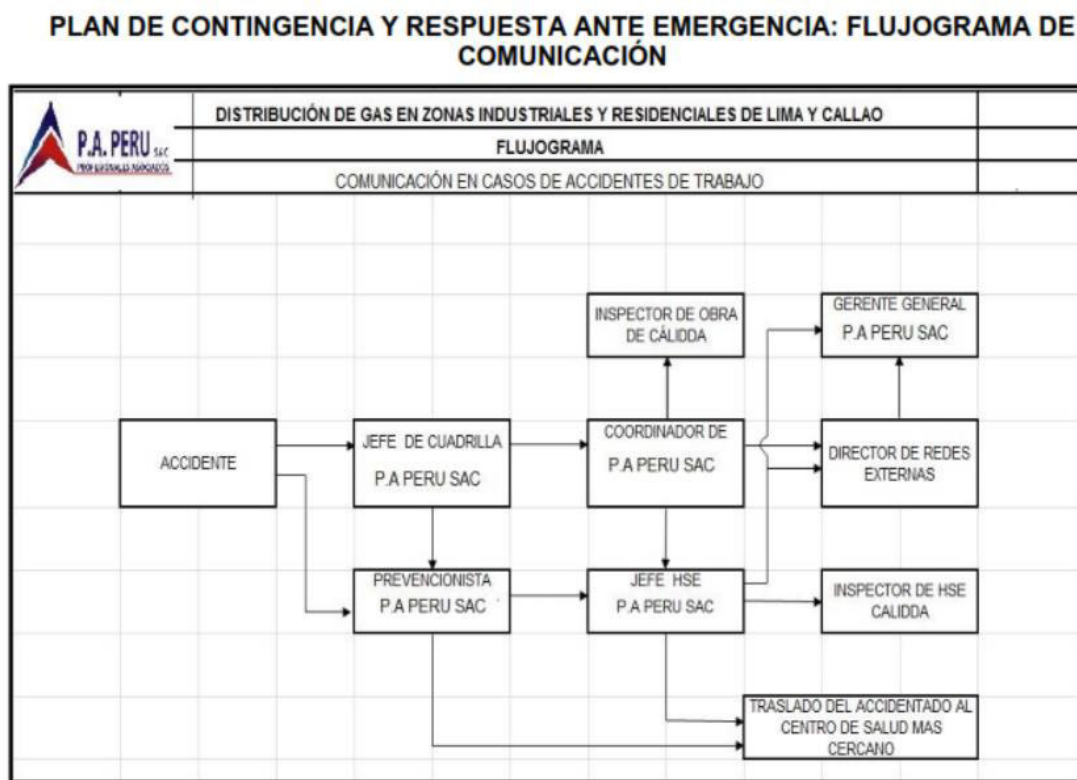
PLAN DE CONTINGENCIA Y RESPUESTA ANTE EMERGENCIA: FLUJOGRAMA DE COMUNICACIÓN

P.A. PERU S.A.C.
PROFESIONALES ASOCIADOS

DISTRIBUCIÓN DE GAS EN ZONAS INDUSTRIALES Y RESIDENCIALES DE LIMA Y CALLAO

FLUJOGRAMA

COMUNICACIÓN EN CASOS DE ACCIDENTES DE TRABAJO

INSPECTOR DE OBRA DE CÁLIDDA

GERENTE GENERAL P.A PERU SAC

ACCIDENTE

JEFE DE CUADRILLA P.A PERU SAC

COORDINADOR DE P.A PERU SAC

DIRECTOR DE REDES EXTERNAS

PREVENCIONISTA P.A PERU SAC

JEFE HSE P.A PERU SAC

INSPECTOR DE HSE CALIDDA

TRASLADO DEL ACCIDENTADO AL CENTRO DE SALUD MAS CERCANO